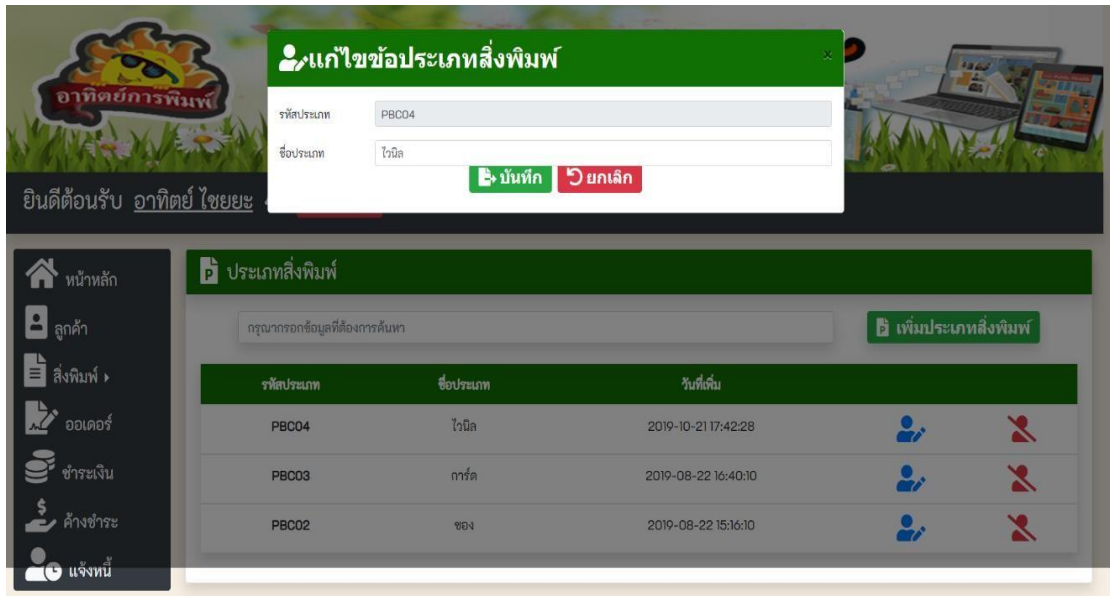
อาทิตย์การพิมพ์

แก้ไขข้อประเภทสิ่งพิมพ์

×

รหัสประเภท PBC04

ชื่อประเภท ไวนิล

บันทึก ยกเลิก

ยินดีต้อนรับ อาทิตย์ ไชยยะ

หน้าหลัก

ลูกค้า

สิ่งพิมพ์ ›

ออเดอร์

ชำระเงิน

ค้างชำระ

แจ้งหนี้

ประเภทสิ่งพิมพ์

กรุณากรอกข้อมูลที่ต้องการค้นหา

เพิ่มประเภทสิ่งพิมพ์

| รหัสประเภท | ชื่อประเภท | วันที่เพิ่ม | | |
|---|---|---|---|---|
| PBC04 | ไวนิล | 2019-10-21 17:42:28 | | |
| PBC03 | การ์ด | 2019-08-22 16:40:10 | | |
| PBC02 | ซอง | 2019-08-22 15:16:10 | | |